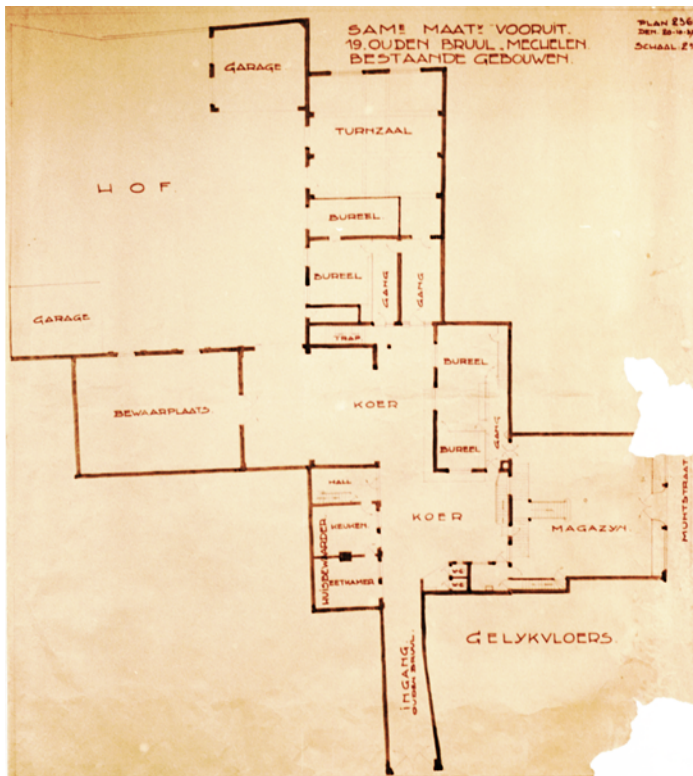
SAM$^{E}$ MAAT$^{Y}$ VOORUIT.
19. OUDEN BRUUL. MECHELEN.
BESTAANDE GEBOUWEN.

PLAN 236
DEN 20-10-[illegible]
SCHAAL 2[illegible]

GARAGE

TURNZAAL

HOF

BUREEL

BUREEL

GANG

GANG

GARAGE

TRAP

BUREEL

BEWAARPLAATS

KOER

BUREEL

GANG

HALL

KEUKEN

KOER

MAGAZYN

HUISBEWAARDER

EETKAMER

WC

MUNTSTRAAT

INGANG
OUDEN BRUUL

GELYKVLOERS